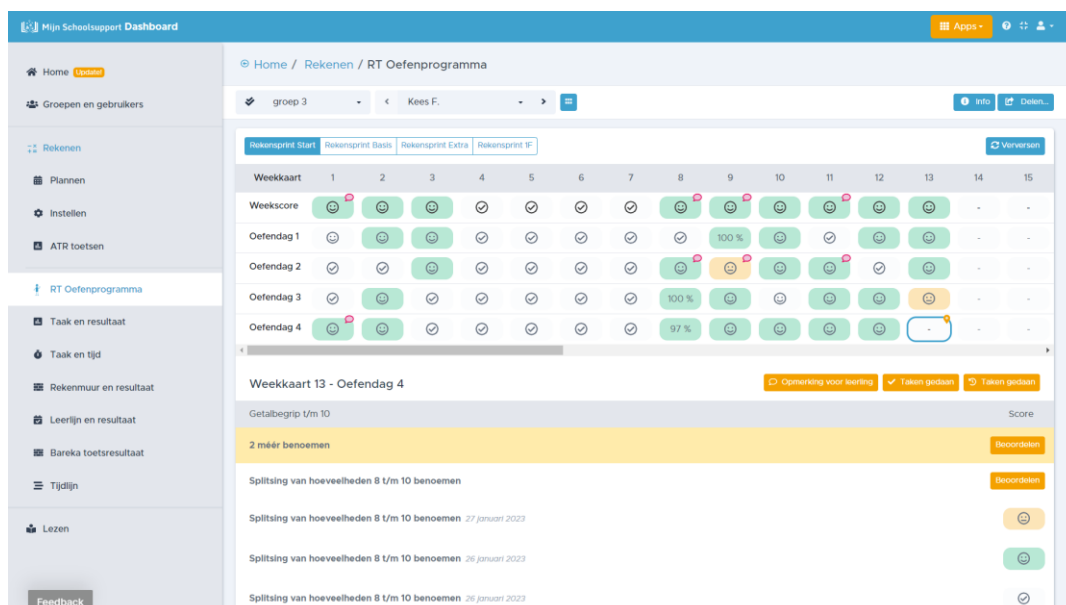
Mijn Schoolsupport Dashboard

Apps

Home Update!
Groepen en gebruikers
Rekenen
Plannen
Instellen
ATR toetsen
RT Oefenprogramma
Taak en resultaat
Taak en tijd
Rekenmuur en resultaat
Leerlijn en resultaat
Bareka toetsresultaat
Tijdlijn
Lezen

Feedback

Home / Rekenen / RT Oefenprogramma

groep 3
Kees F.

Info
Delen...

Rekensprint Start | Rekensprint Basis | Rekensprint Extra | Rekensprint 1F

Verversen

| Weekkaart | 1 | 2 | 3 | 4 | 5 | 6 | 7 | 8 | 9 | 10 | 11 | 12 | 13 | 14 | 15 |
|---|---|---|---|---|---|---|---|---|---|---|---|---|---|---|---|
| Weekscore | | | | | | | | | | | | | | - | - |
| Oefendag 1 | | | | | | | | | 100 % | | | | | - | - |
| Oefendag 2 | | | | | | | | | | | | | | - | - |
| Oefendag 3 | | | | | | | | 100 % | | | | | | - | - |
| Oefendag 4 | | | | | | | | 97 % | | | | | - | - | - |

Weekkaart 13 - Oefendag 4

Opmerking voor leerling
Taken gedaan
Taken gedaan

Getalbegrip t/m 10
Score

2 méér benoemen
Beoordelen

Splitsing van hoeveelheden 8 t/m 10 benoemen
Beoordelen

Splitsing van hoeveelheden 8 t/m 10 benoemen 27 januari 2023

Splitsing van hoeveelheden 8 t/m 10 benoemen 26 januari 2023

Splitsing van hoeveelheden 8 t/m 10 benoemen 26 januari 2023